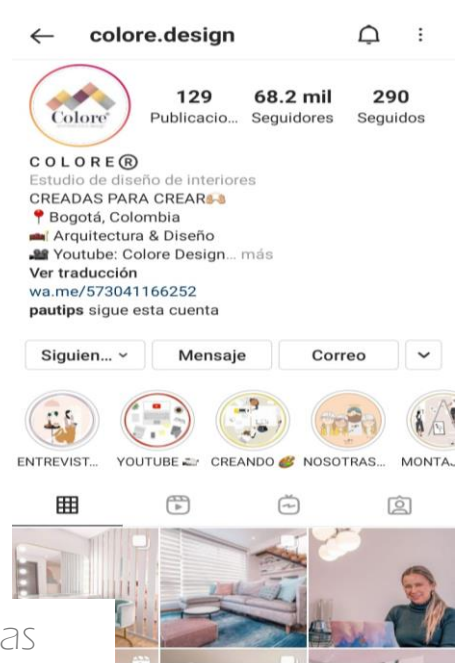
colore.design

Colore

129 Publicacio...
68.2 mil Seguidores
290 Seguidos

C O L O R E ®
Estudio de diseño de interiores
CREADAS PARA CREAR👐
📍Bogotá, Colombia
🛋/ Arquitectura & Diseño
🎥 Youtube: Colore Design... más
Ver traducción
wa.me/573041166252
pautips sigue esta cuenta

Siguien... ⌄
Mensaje
Correo

ENTREVIST...
YOUTUBE
CREANDO 🎨
NOSOTRAS...
MONTA...

as